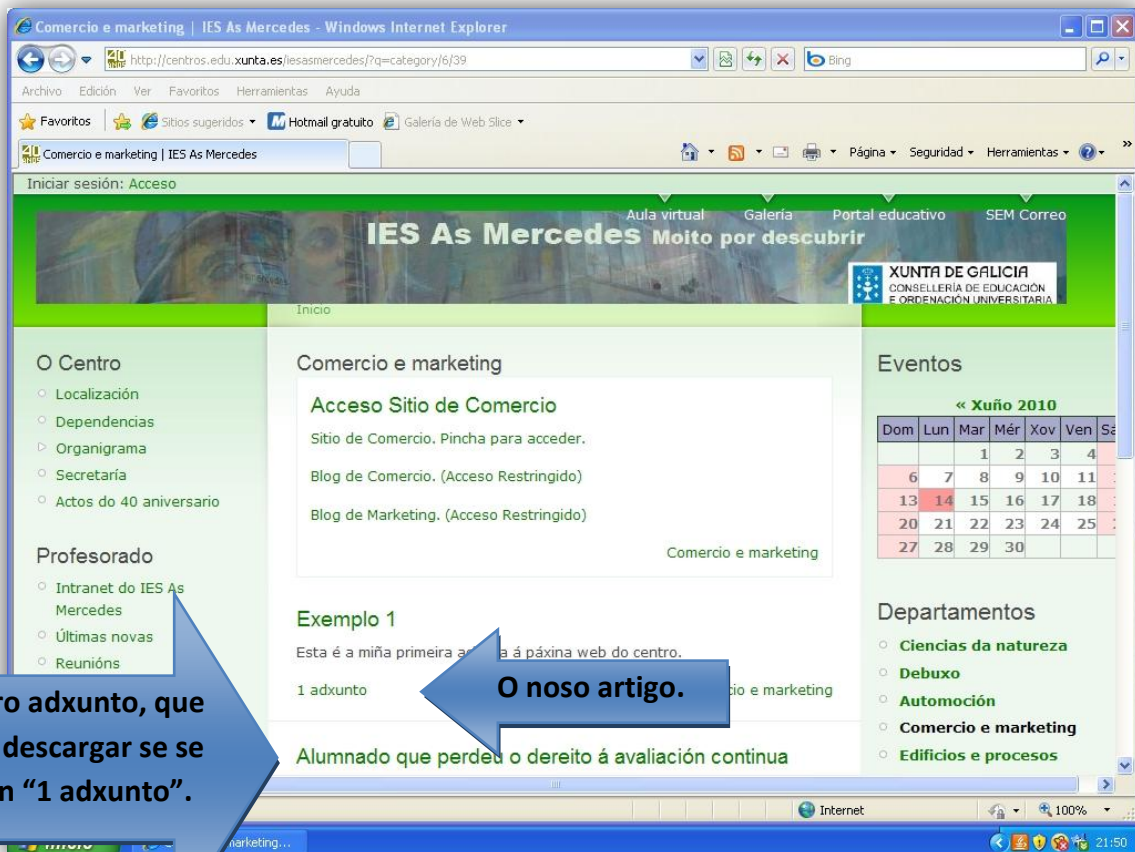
Comercio e marketing | IES As Mercedes - Windows Internet Explorer

http://centros.edu.xunta.es/iesasmercedes/?q=category/6/39

Bing

Archivo Edición Ver Favoritos Herramientas Ayuda

Favoritos Sitios sugeridos Hotmail gratuito Galería de Web Slice

Comercio e marketing | IES As Mercedes

Página Seguridad Herramientas

Iniciar sesión: Acceso

Aula virtual Galería Portal educativo SEM Correo

IES As Mercedes Moito por descubrir

XUNTA DE GALICIA
CONSELLERÍA DE EDUCACIÓN E ORDENACIÓN UNIVERSITARIA

Inicio

O Centro
Localización
Dependencias
Organigrama
Secretaría
Actos do 40 aniversario

Profesorado
Intranet do IES As Mercedes
Últimas novas
Reunións

Comercio e marketing

Acceso Sitio de Comercio

Sitio de Comercio. Pincha para acceder.

Blog de Comercio. (Acceso Restringido)

Blog de Marketing. (Acceso Restringido)

Comercio e marketing

Exemplo 1

Esta é a miña primeira a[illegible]a á páxina web do centro.

1 adxunto

O noso artigo.

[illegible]io e marketing

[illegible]ro adxunto, que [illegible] descargar se se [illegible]n "1 adxunto".

Alumnado que perde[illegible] o dereito á avaliación continua

Eventos

« Xuño 2010

| Dom | Lun | Mar | Mér | Xov | Ven | Sa |
|---|---|---|---|---|---|---|
| | | 1 | 2 | 3 | 4 | |
| 6 | 7 | 8 | 9 | 10 | 11 | |
| 13 | 14 | 15 | 16 | 17 | 18 | |
| 20 | 21 | 22 | 23 | 24 | 25 | |
| 27 | 28 | 29 | 30 | | | |

Departamentos
Ciencias da natureza
Debuxo
Automoción
Comercio e marketing
Edificios e procesos

Internet 100%

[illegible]arketing...

21:50